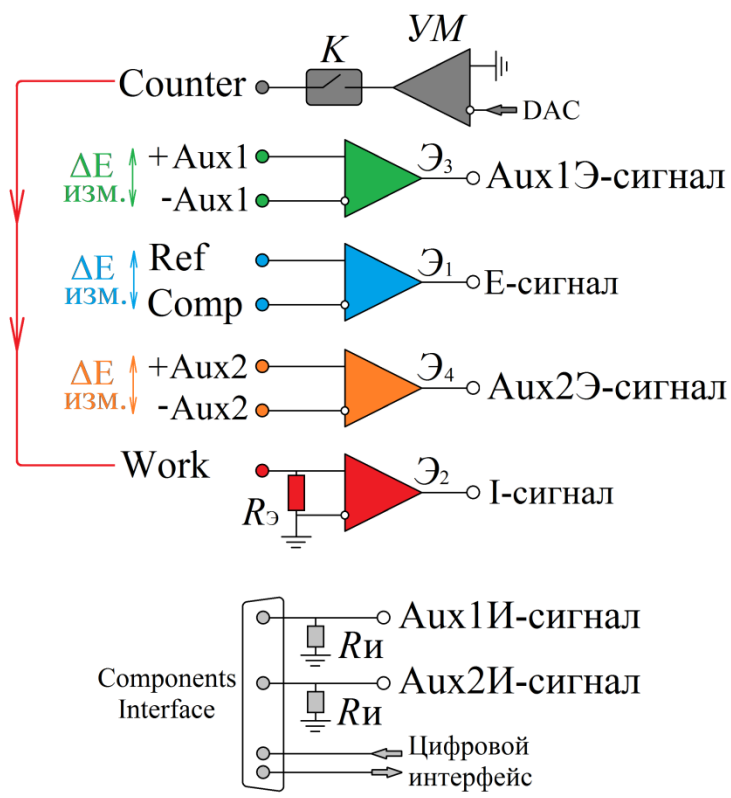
K

УМ

Counter

DAC

ΔE изм.

+Aux1

-Aux1

Э3

Aux1Э-сигнал

ΔE изм.

Ref

Comp

Э1

E-сигнал

ΔE изм.

+Aux2

-Aux2

Э4

Aux2Э-сигнал

Work

Э2

I-сигнал

Rэ

Components Interface

Aux1И-сигнал

Rи

Aux2И-сигнал

Rи

Цифровой интерфейс